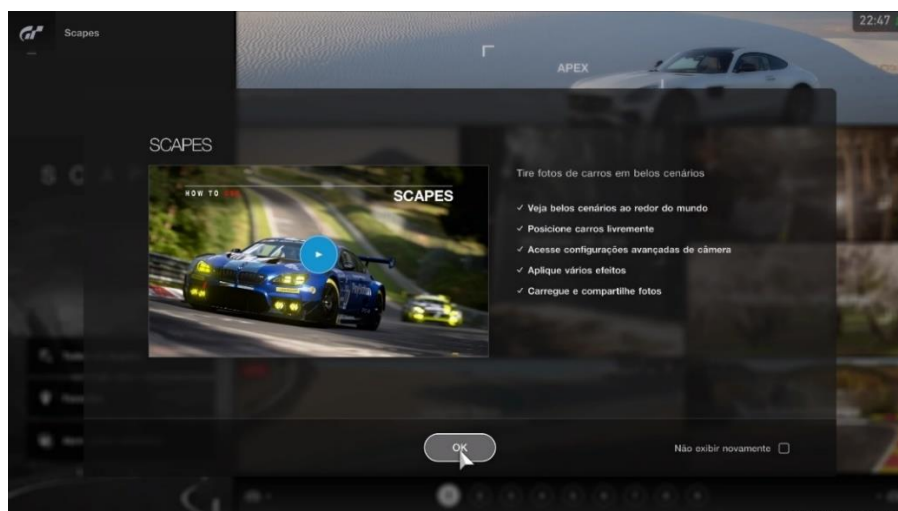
Scapes

22:47

APEX

SCAPES

HOW TO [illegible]

SCAPES

Tire fotos de carros em belos cenários

✓ Veja belos cenários ao redor do mundo
✓ Posicione carros livremente
✓ Acesse configurações avançadas de câmera
✓ Aplique vários efeitos
✓ Carregue e compartilhe fotos

OK

Não exibir novamente